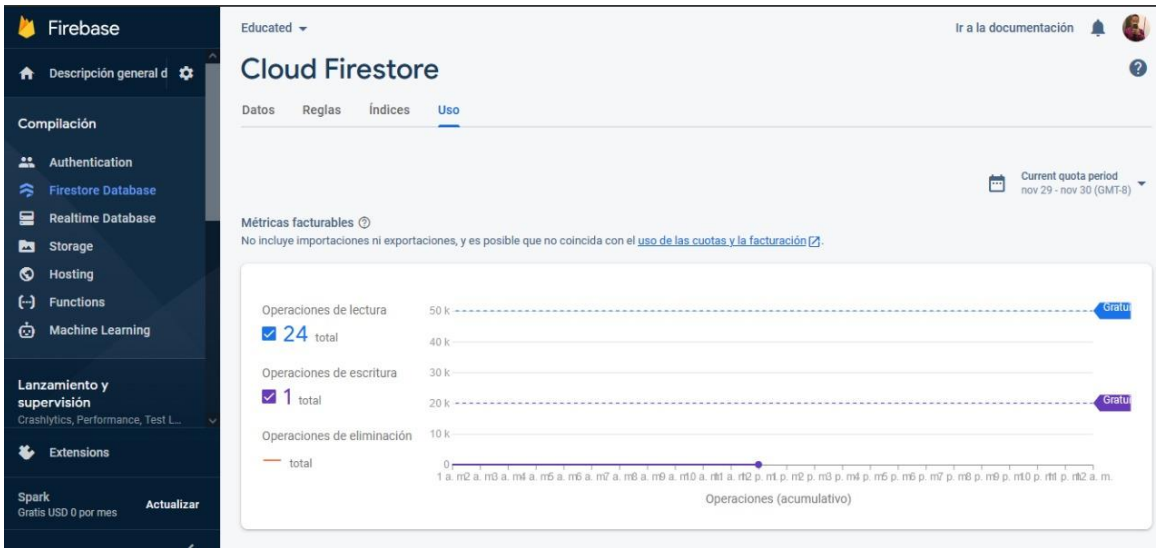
Firebase

Descripción general d

Compilación

Authentication
Firestore Database
Realtime Database
Storage
Hosting
Functions
Machine Learning

Lanzamiento y supervisión
Crashlytics, Performance, Test L...

Extensions

Spark
Gratis USD 0 por mes
Actualizar

Educated

Ir a la documentación

Cloud Firestore

Datos Reglas Índices Uso

Current quota period
nov 29 - nov 30 (GMT-8)

Métricas facturables
No incluye importaciones ni exportaciones, y es posible que no coincida con el uso de las cuotas y la facturación.

Operaciones de lectura
24 total

Operaciones de escritura
1 total

Operaciones de eliminación
— total

50 k
40 k
30 k
20 k
10 k
0

Gratu
Gratu

1 a. m. 2 a. m. 3 a. m. 4 a. m. 5 a. m. 6 a. m. 7 a. m. 8 a. m. 9 a. m. 10 a. m. 11 a. m. 12 p. m. 1 p. m. 2 p. m. 3 p. m. 4 p. m. 5 p. m. 6 p. m. 7 p. m. 8 p. m. 9 p. m. 10 p. m. 11 p. m. 12 a. m.

Operaciones (acumulativo)